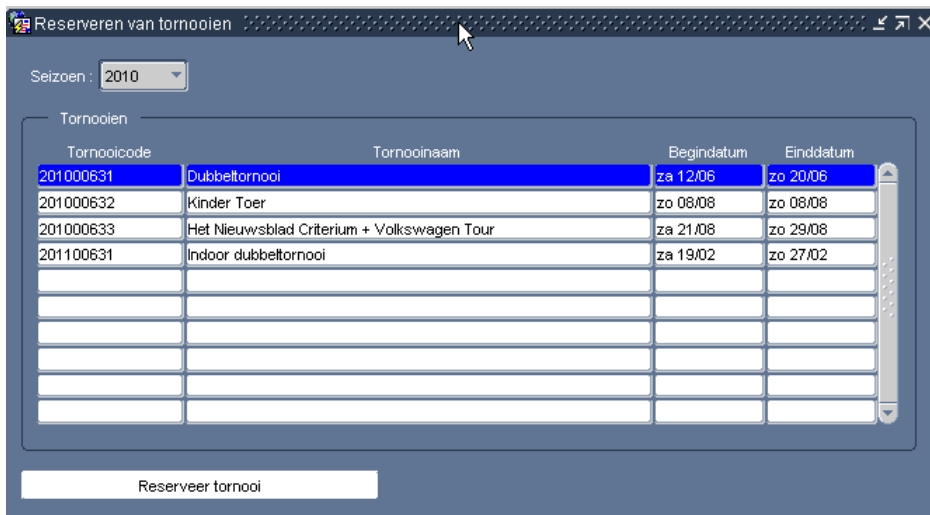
Reserveren van tornooien

Seizoen : 2010

Tornooien

| Tornooicode | Tornooinaam | Begindatum | Einddatum |
|---|---|---|---|
| 201000631 | Dubbeltornooi | za 12/06 | zo 20/06 |
| 201000632 | Kinder Toer | zo 08/08 | zo 08/08 |
| 201000633 | Het Nieuwsblad Criterium + Volkswagen Tour | za 21/08 | zo 29/08 |
| 201100631 | Indoor dubbeltornooi | za 19/02 | zo 27/02 |
| | | | |
| | | | |
| | | | |
| | | | |
| | | | |
| | | | |

Reserveer tornooi